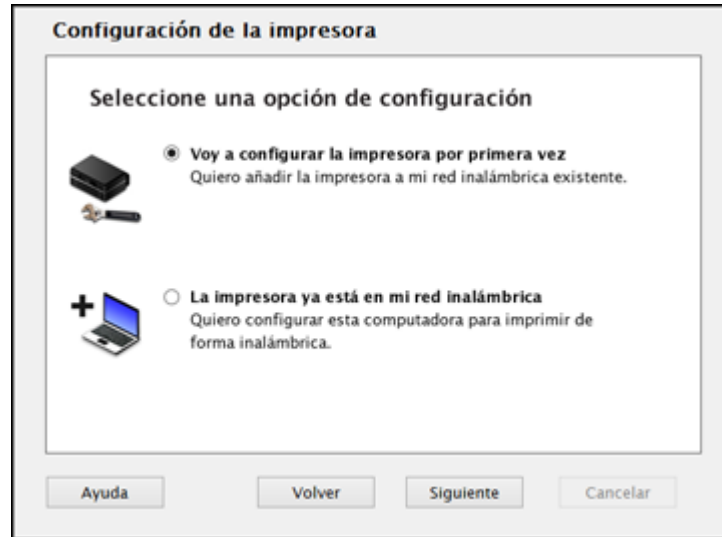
Configuración de la impresora

Seleccione una opción de configuración

Voy a configurar la impresora por primera vez
Quiero añadir la impresora a mi red inalámbrica existente.

La impresora ya está en mi red inalámbrica
Quiero configurar esta computadora para imprimir de forma inalámbrica.

Ayuda

Volver

Siguiente

Cancelar